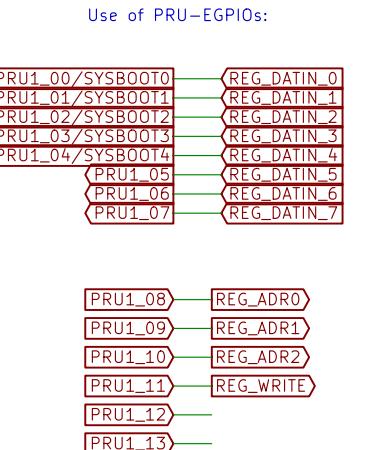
Use of PRU-EGPIOs:

PRU1_00/SYSBOOT0
REG_DATIN_0
PRU1_01/SYSBOOT1
REG_DATIN_1
PRU1_02/SYSBOOT2
REG_DATIN_2
PRU1_03/SYSBOOT3
REG_DATIN_3
PRU1_04/SYSBOOT4
REG_DATIN_4
PRU1_05
REG_DATIN_5
PRU1_06
REG_DATIN_6
PRU1_07
REG_DATIN_7

PRU1_08
REG_ADR0
PRU1_09
REG_ADR1
PRU1_10
REG_ADR2
PRU1_11
REG_WRITE
PRU1_12
PRU1_13